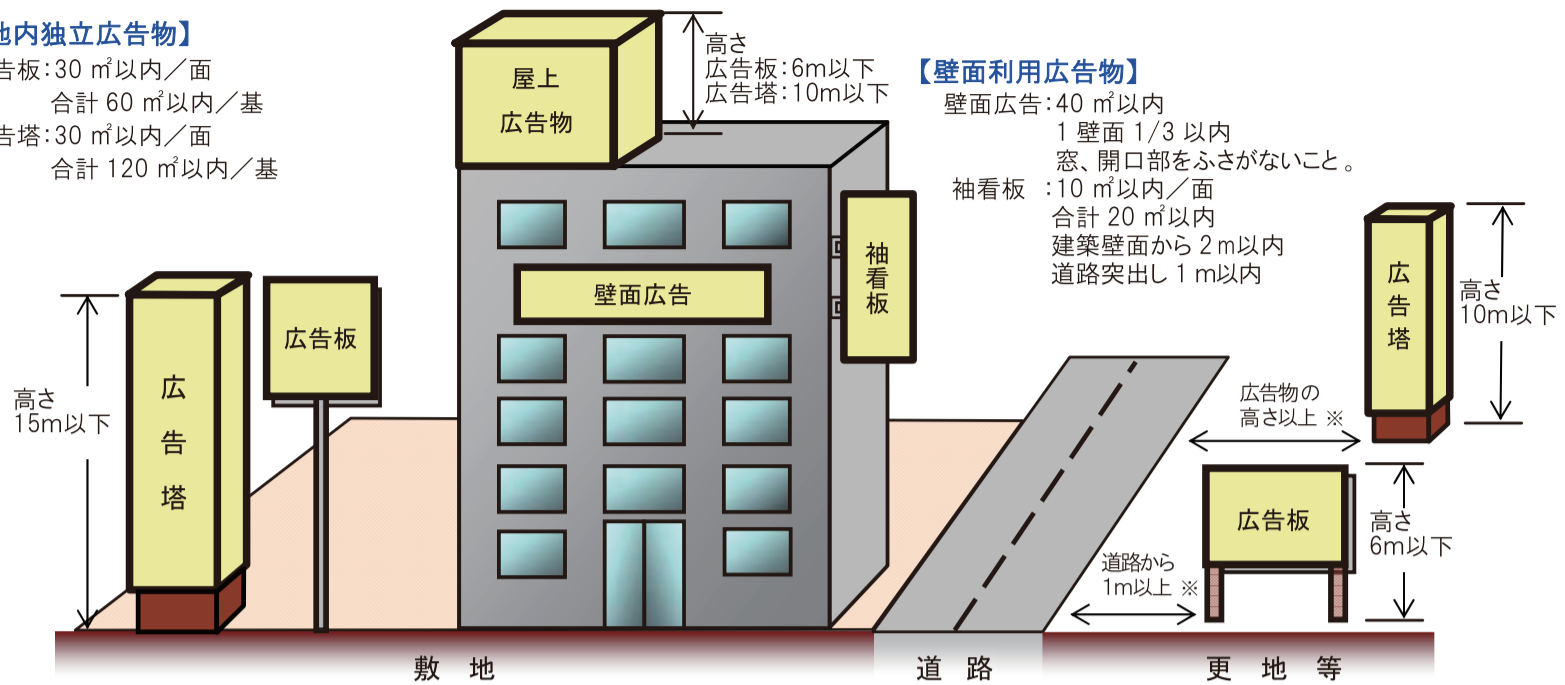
地内独立広告物】
告板：30 ㎡以内／面
合計 60 ㎡以内／基
告塔：30 ㎡以内／面
合計 120 ㎡以内／基

屋上
広告物

高さ
広告板：6m以下
広告塔：10m以下

【壁面利用広告物】
壁面広告：40 ㎡以内
1 壁面 1/3 以内
窓、開口部をふさがないこと。
袖看板 ：10 ㎡以内／面
合計 20 ㎡以内
建築壁面から 2 m以内
道路突出し 1 m以内

壁面広告

袖看板

広告板

広告塔

高さ
15m以下

広告塔

高さ
10m以下

広告物の
高さ以上 ※

広告板

高さ
6m以下

道路から
1m以上 ※

敷 地

道 路

更 地 等